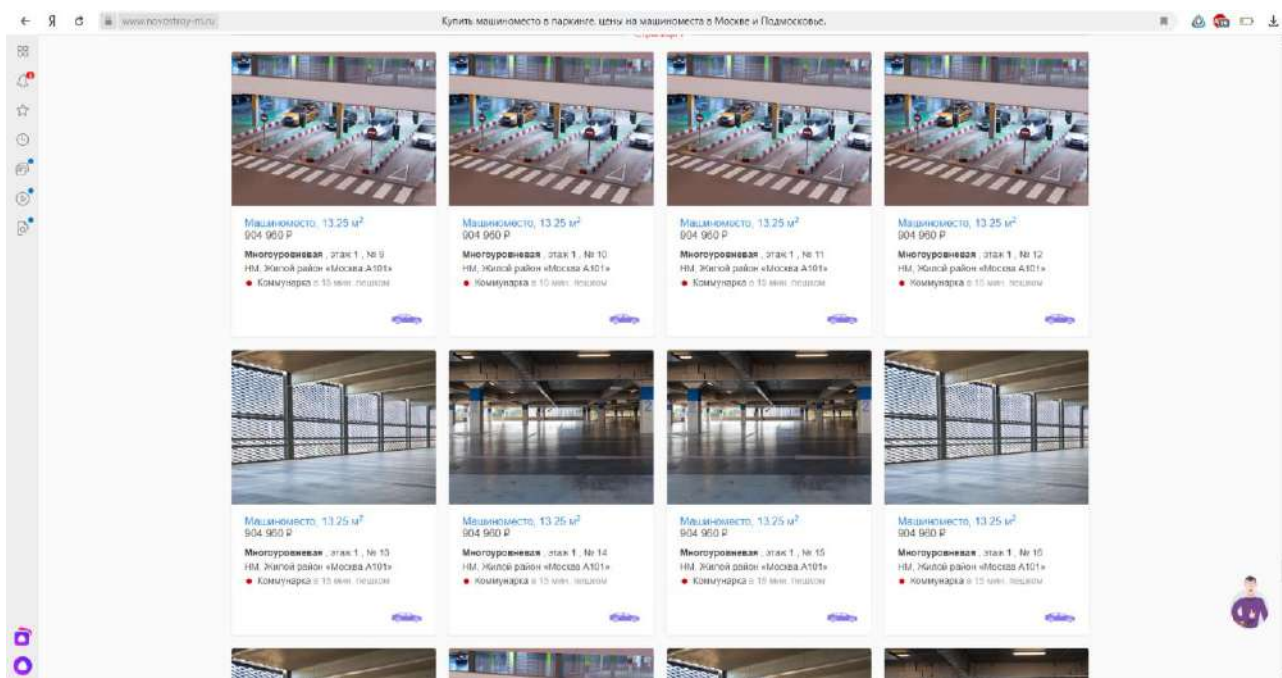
Я www.novostroy-m.ru Купить машиноместо в паркинге, цены на машиноместа в Москве и Подмосковье.

Машиноместо, 13.25 м²
904 960 ₽
Многоуровневая, этаж 1, № 9
НМ, Жилой район «Москва А101»
Коммунарка в 15 мин. пешком

Машиноместо, 13.25 м²
904 960 ₽
Многоуровневая, этаж 1, № 10
НМ, Жилой район «Москва А101»
Коммунарка в 15 мин. пешком

Машиноместо, 13.25 м²
904 960 ₽
Многоуровневая, этаж 1, № 11
НМ, Жилой район «Москва А101»
Коммунарка в 15 мин. пешком

Машиноместо, 13.25 м²
904 960 ₽
Многоуровневая, этаж 1, № 12
НМ, Жилой район «Москва А101»
Коммунарка в 15 мин. пешком

Машиноместо, 13.25 м²
904 960 ₽
Многоуровневая, этаж 1, № 13
НМ, Жилой район «Москва А101»
Коммунарка в 15 мин. пешком

Машиноместо, 13.25 м²
904 960 ₽
Многоуровневая, этаж 1, № 14
НМ, Жилой район «Москва А101»
Коммунарка в 15 мин. пешком

Машиноместо, 13.25 м²
904 960 ₽
Многоуровневая, этаж 1, № 15
НМ, Жилой район «Москва А101»
Коммунарка в 15 мин. пешком

Машиноместо, 13.25 м²
904 960 ₽
Многоуровневая, этаж 1, № 16
НМ, Жилой район «Москва А101»
Коммунарка в 15 мин. пешком